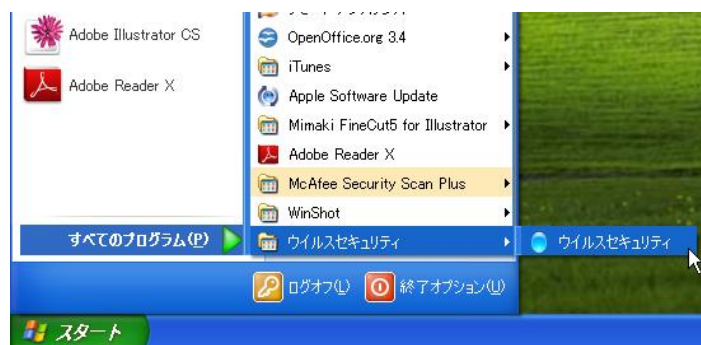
Adobe Illustrator CS
Adobe Reader X

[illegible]
OpenOffice.org 3.4
iTunes
Apple Software Update
Mimaki FineCut5 for Illustrator
Adobe Reader X
McAfee Security Scan Plus
WinShot
ウイルスセキュリティ

ウイルスセキュリティ

すべてのプログラム(P)

ログオフ(L)
終了オプション(U)

スタート